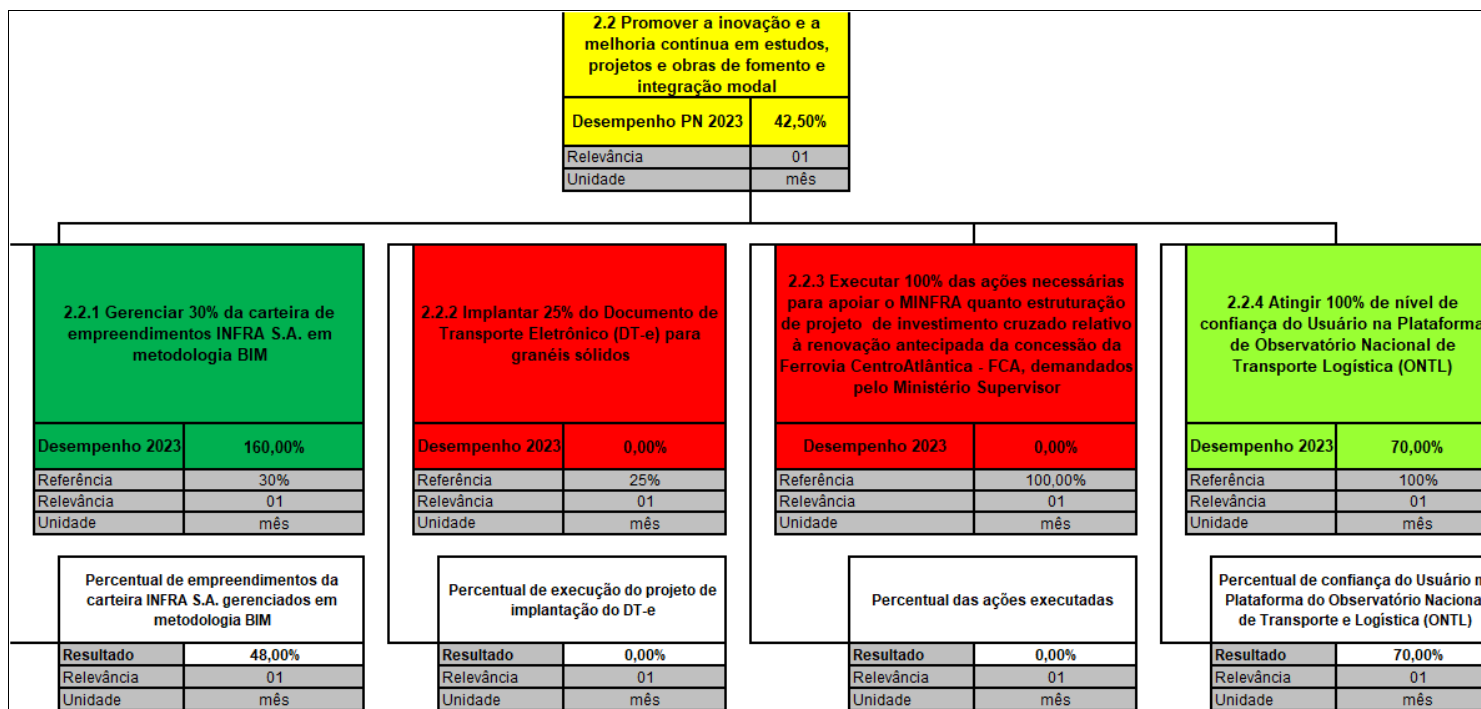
2.2 Promover a inovação e a melhoria contínua em estudos, projetos e obras de fomento e integração modal

| Desempenho PN 2023 | 42,50% |
|---|---|
| Relevância | 01 |
| Unidade | mês |

2.2.1 Gerenciar 30% da carteira de empreendimentos INFRA S.A. em metodologia BIM

| Desempenho 2023 | 160,00% |
|---|---|
| Referência | 30% |
| Relevância | 01 |
| Unidade | mês |

Percentual de empreendimentos da carteira INFRA S.A. gerenciados em metodologia BIM

| Resultado | 48,00% |
|---|---|
| Relevância | 01 |
| Unidade | mês |

2.2.2 Implantar 25% do Documento de Transporte Eletrônico (DT-e) para granéis sólidos

| Desempenho 2023 | 0,00% |
|---|---|
| Referência | 25% |
| Relevância | 01 |
| Unidade | mês |

Percentual de execução do projeto de implantação do DT-e

| Resultado | 0,00% |
|---|---|
| Relevância | 01 |
| Unidade | mês |

2.2.3 Executar 100% das ações necessárias para apoiar o MINFRA quanto estruturação de projeto de investimento cruzado relativo à renovação antecipada da concessão da Ferrovia CentroAtlântica - FCA, demandados pelo Ministério Supervisor

| Desempenho 2023 | 0,00% |
|---|---|
| Referência | 100,00% |
| Relevância | 01 |
| Unidade | mês |

Percentual das ações executadas

| Resultado | 0,00% |
|---|---|
| Relevância | 01 |
| Unidade | mês |

2.2.4 Atingir 100% de nível de confiança do Usuário na Plataforma de Observatório Nacional de Transporte Logística (ONTL)

| Desempenho 2023 | 70,00% |
|---|---|
| Referência | 100% |
| Relevância | 01 |
| Unidade | mês |

Percentual de confiança do Usuário n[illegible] Plataforma do Observatório Naciona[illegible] de Transporte e Logística (ONTL)

| Resultado | 70,00% |
|---|---|
| Relevância | 01 |
| Unidade | mês |